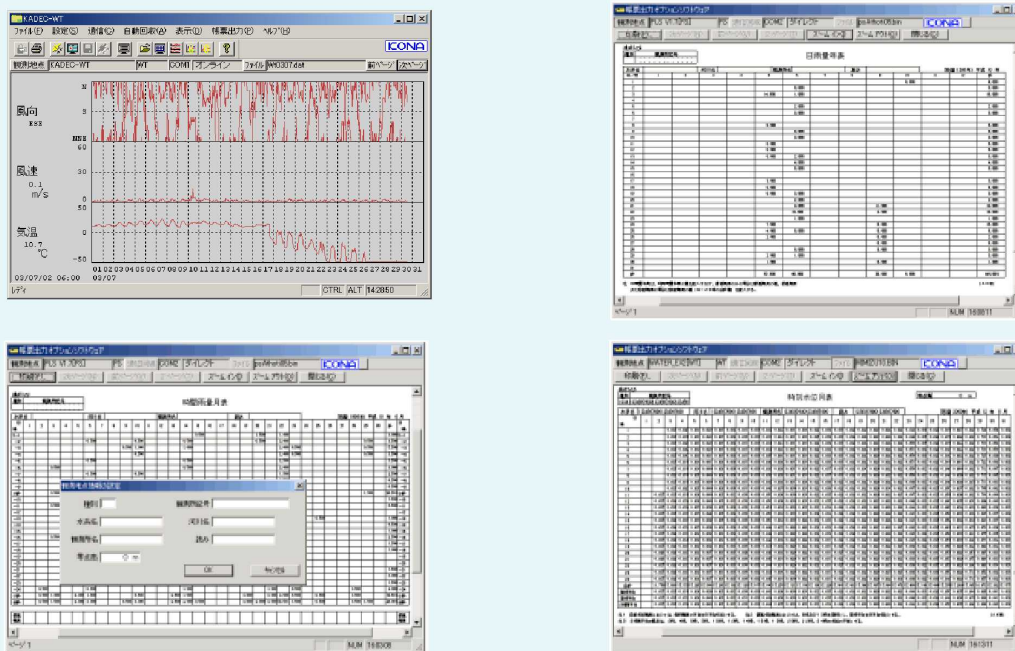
KADEC-WT
ファイル(F) 設定(S) 通信(C) 自動回収(A) 表示(V) 帳票出力(P) ヘルプ(H)
KONA
観測地点 KADEC-WT WT COM1 オンライン ファイル WT0307.dat 前ページ 次ページ
風向
ESE
風速
0.1
m/s
気温
10.7
℃
N
S
NNE
60
0
50
0
-50
01 02 03 04 05 06 07 08 09 10 11 12 13 14 15 16 17 18 19 20 21 22 23 24 25 26 27 28 29 30 31
03/07/02 06:00
03/07
レディ
CTRL ALT 14:28:50

帳票出力オプションソフトウェア
観測地点 PLS V1.70*51 PS COM2 ダイレクト KONA
印刷(P) ズームイン ズームアウト 閉じる(C)
日雨量年表
NUM 16:08:11

帳票出力オプションソフトウェア
観測地点 PLS V1.70*51 PS COM2 ダイレクト KONA
印刷(P) ズームイン ズームアウト 閉じる(C)
時間雨量月表
観測地点情報の設定
種別
観測所記号
水系名
河川名
観測所名
読み
零点高
OK
キャンセル
ページ 1
NUM 16:03:08

帳票出力オプションソフトウェア
観測地点 WATER LEVEL WT WT COM2 ダイレクト KONA
印刷(P) ズームイン ズームアウト 閉じる(C)
時刻水位月表
NUM 16:13:11